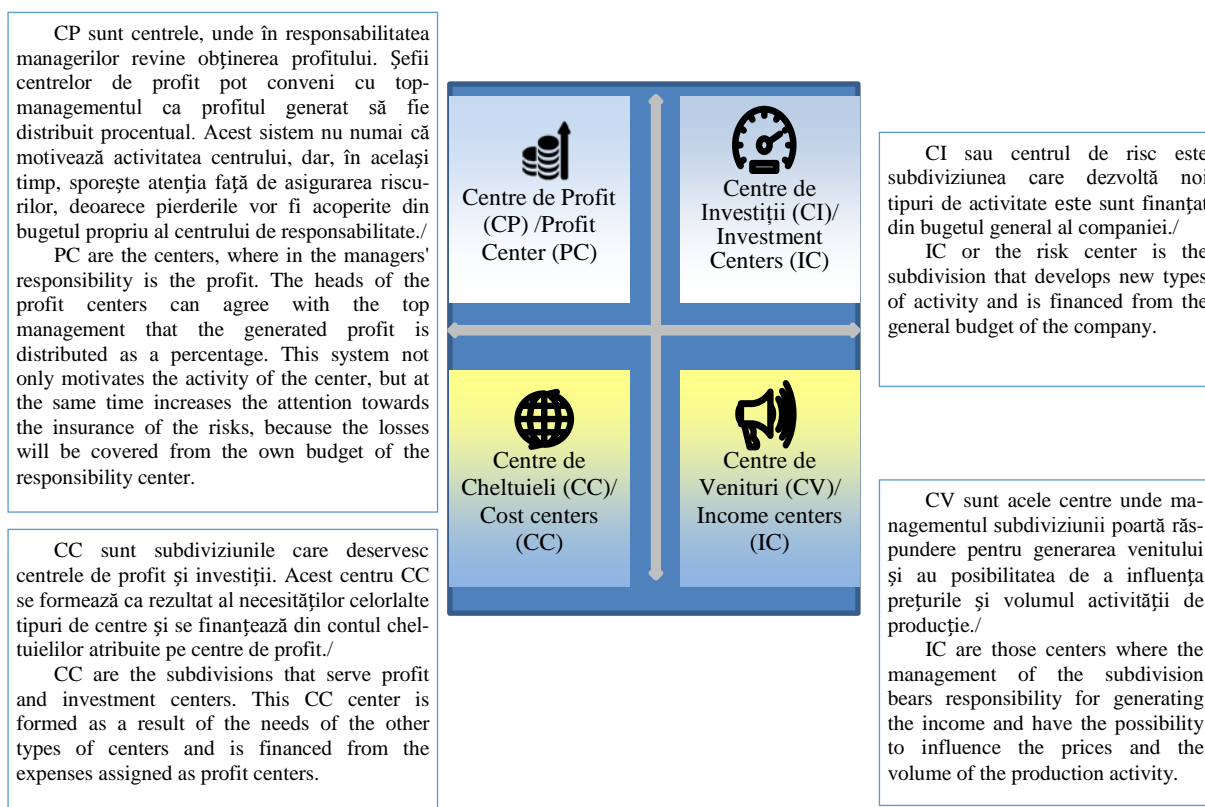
CP sunt centrele, unde în responsabilitatea managerilor revine obţinerea profitului. Şefii centrelor de profit pot conveni cu top-managementul ca profitul generat să fie distribuit procentual. Acest sistem nu numai că motivează activitatea centrului, dar, în acelaşi timp, sporeşte atenţia faţă de asigurarea riscurilor, deoarece pierderile vor fi acoperite din bugetul propriu al centrului de responsabilitate./

PC are the centers, where in the managers' responsibility is the profit. The heads of the profit centers can agree with the top management that the generated profit is distributed as a percentage. This system not only motivates the activity of the center, but at the same time increases the attention towards the insurance of the risks, because the losses will be covered from the own budget of the responsibility center.

CC sunt subdiviziunile care deservesc centrele de profit şi investiţii. Acest centru CC se formează ca rezultat al necesităţilor celorlalte tipuri de centre şi se finanţează din contul cheltuielilor atribuite pe centre de profit./

CC are the subdivisions that serve profit and investment centers. This CC center is formed as a result of the needs of the other types of centers and is financed from the expenses assigned as profit centers.

Centre de Profit (CP) /Profit Center (PC)

Centre de Investiţii (CI)/ Investment Centers (IC)

Centre de Cheltuieli (CC)/ Cost centers (CC)

Centre de Venituri (CV)/ Income centers (IC)

CI sau centrul de risc este subdiviziunea care dezvoltă noi tipuri de activitate este sunt finanţat din bugetul general al companiei./

IC or the risk center is the subdivision that develops new types of activity and is financed from the general budget of the company.

CV sunt acele centre unde managementul subdiviziunii poartă răspundere pentru generarea venitului şi au posibilitatea de a influenţa preţurile şi volumul activităţii de producţie./

IC are those centers where the management of the subdivision bears responsibility for generating the income and have the possibility to influence the prices and the volume of the production activity.